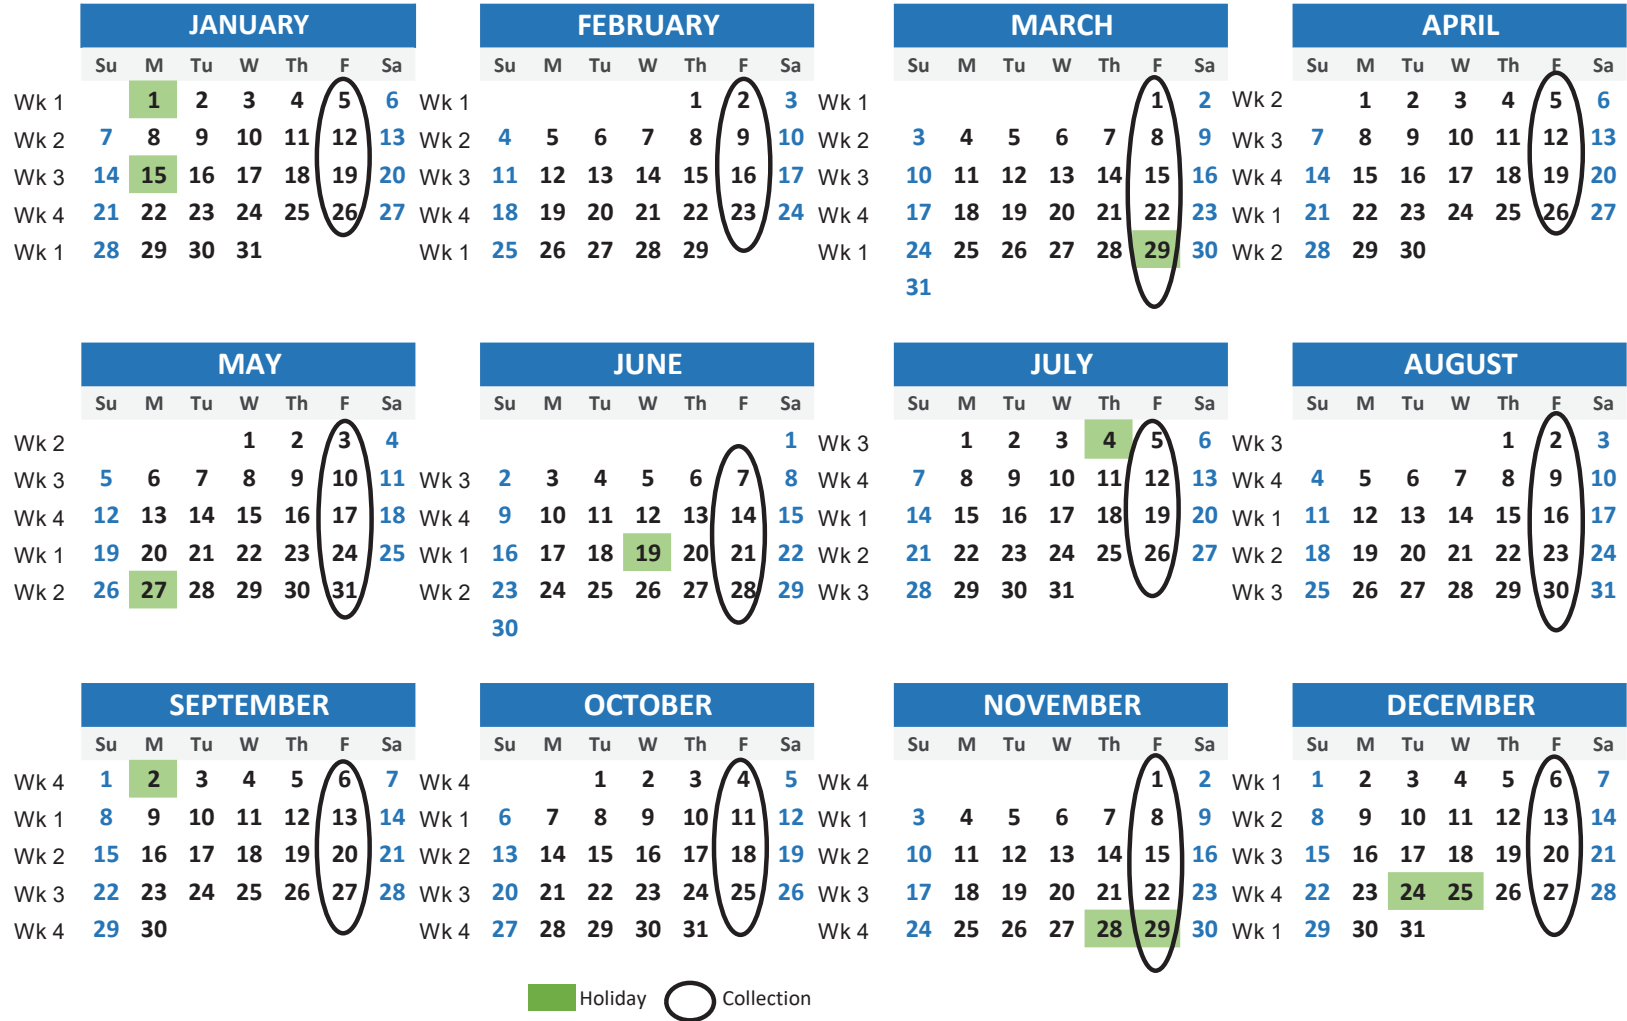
JANUARY

| | Su | M | Tu | W | Th | F | Sa |
|---|---|---|---|---|---|---|---|
| Wk 1 | | 1 | 2 | 3 | 4 | 5 | 6 |
| Wk 2 | 7 | 8 | 9 | 10 | 11 | 12 | 13 |
| Wk 3 | 14 | 15 | 16 | 17 | 18 | 19 | 20 |
| Wk 4 | 21 | 22 | 23 | 24 | 25 | 26 | 27 |
| Wk 1 | 28 | 29 | 30 | 31 | | | |

FEBRUARY

| | Su | M | Tu | W | Th | F | Sa |
|---|---|---|---|---|---|---|---|
| Wk 1 | | | | | 1 | 2 | 3 |
| Wk 2 | 4 | 5 | 6 | 7 | 8 | 9 | 10 |
| Wk 3 | 11 | 12 | 13 | 14 | 15 | 16 | 17 |
| Wk 4 | 18 | 19 | 20 | 21 | 22 | 23 | 24 |
| Wk 1 | 25 | 26 | 27 | 28 | 29 | | |

MARCH

| | Su | M | Tu | W | Th | F | Sa |
|---|---|---|---|---|---|---|---|
| Wk 1 | | | | | | 1 | 2 |
| Wk 2 | 3 | 4 | 5 | 6 | 7 | 8 | 9 |
| Wk 3 | 10 | 11 | 12 | 13 | 14 | 15 | 16 |
| Wk 4 | 17 | 18 | 19 | 20 | 21 | 22 | 23 |
| Wk 1 | 24 | 25 | 26 | 27 | 28 | 29 | 30 |
| | 31 | | | | | | |

APRIL

| | Su | M | Tu | W | Th | F | Sa |
|---|---|---|---|---|---|---|---|
| Wk 2 | | 1 | 2 | 3 | 4 | 5 | 6 |
| Wk 3 | 7 | 8 | 9 | 10 | 11 | 12 | 13 |
| Wk 4 | 14 | 15 | 16 | 17 | 18 | 19 | 20 |
| Wk 1 | 21 | 22 | 23 | 24 | 25 | 26 | 27 |
| Wk 2 | 28 | 29 | 30 | | | | |

MAY

| | Su | M | Tu | W | Th | F | Sa |
|---|---|---|---|---|---|---|---|
| Wk 2 | | | | 1 | 2 | 3 | 4 |
| Wk 3 | 5 | 6 | 7 | 8 | 9 | 10 | 11 |
| Wk 4 | 12 | 13 | 14 | 15 | 16 | 17 | 18 |
| Wk 1 | 19 | 20 | 21 | 22 | 23 | 24 | 25 |
| Wk 2 | 26 | 27 | 28 | 29 | 30 | 31 | |

JUNE

| | Su | M | Tu | W | Th | F | Sa |
|---|---|---|---|---|---|---|---|
| | | | | | | | 1 |
| Wk 3 | 2 | 3 | 4 | 5 | 6 | 7 | 8 |
| Wk 4 | 9 | 10 | 11 | 12 | 13 | 14 | 15 |
| Wk 1 | 16 | 17 | 18 | 19 | 20 | 21 | 22 |
| Wk 2 | 23 | 24 | 25 | 26 | 27 | 28 | 29 |
| | 30 | | | | | | |

JULY

| | Su | M | Tu | W | Th | F | Sa |
|---|---|---|---|---|---|---|---|
| Wk 3 | | 1 | 2 | 3 | 4 | 5 | 6 |
| Wk 4 | 7 | 8 | 9 | 10 | 11 | 12 | 13 |
| Wk 1 | 14 | 15 | 16 | 17 | 18 | 19 | 20 |
| Wk 2 | 21 | 22 | 23 | 24 | 25 | 26 | 27 |
| Wk 3 | 28 | 29 | 30 | 31 | | | |

AUGUST

| | Su | M | Tu | W | Th | F | Sa |
|---|---|---|---|---|---|---|---|
| Wk 3 | | | | | 1 | 2 | 3 |
| Wk 4 | 4 | 5 | 6 | 7 | 8 | 9 | 10 |
| Wk 1 | 11 | 12 | 13 | 14 | 15 | 16 | 17 |
| Wk 2 | 18 | 19 | 20 | 21 | 22 | 23 | 24 |
| Wk 3 | 25 | 26 | 27 | 28 | 29 | 30 | 31 |

SEPTEMBER

| | Su | M | Tu | W | Th | F | Sa |
|---|---|---|---|---|---|---|---|
| Wk 4 | 1 | 2 | 3 | 4 | 5 | 6 | 7 |
| Wk 1 | 8 | 9 | 10 | 11 | 12 | 13 | 14 |
| Wk 2 | 15 | 16 | 17 | 18 | 19 | 20 | 21 |
| Wk 3 | 22 | 23 | 24 | 25 | 26 | 27 | 28 |
| Wk 4 | 29 | 30 | | | | | |

OCTOBER

| | Su | M | Tu | W | Th | F | Sa |
|---|---|---|---|---|---|---|---|
| Wk 4 | | | 1 | 2 | 3 | 4 | 5 |
| Wk 1 | 6 | 7 | 8 | 9 | 10 | 11 | 12 |
| Wk 2 | 13 | 14 | 15 | 16 | 17 | 18 | 19 |
| Wk 3 | 20 | 21 | 22 | 23 | 24 | 25 | 26 |
| Wk 4 | 27 | 28 | 29 | 30 | 31 | | |

NOVEMBER

| | Su | M | Tu | W | Th | F | Sa |
|---|---|---|---|---|---|---|---|
| Wk 4 | | | | | | 1 | 2 |
| Wk 1 | 3 | 4 | 5 | 6 | 7 | 8 | 9 |
| Wk 2 | 10 | 11 | 12 | 13 | 14 | 15 | 16 |
| Wk 3 | 17 | 18 | 19 | 20 | 21 | 22 | 23 |
| Wk 4 | 24 | 25 | 26 | 27 | 28 | 29 | 30 |

DECEMBER

| | Su | M | Tu | W | Th | F | Sa |
|---|---|---|---|---|---|---|---|
| Wk 1 | 1 | 2 | 3 | 4 | 5 | 6 | 7 |
| Wk 2 | 8 | 9 | 10 | 11 | 12 | 13 | 14 |
| Wk 3 | 15 | 16 | 17 | 18 | 19 | 20 | 21 |
| Wk 4 | 22 | 23 | 24 | 25 | 26 | 27 | 28 |
| Wk 1 | 29 | 30 | 31 | | | | |

Holiday Collection